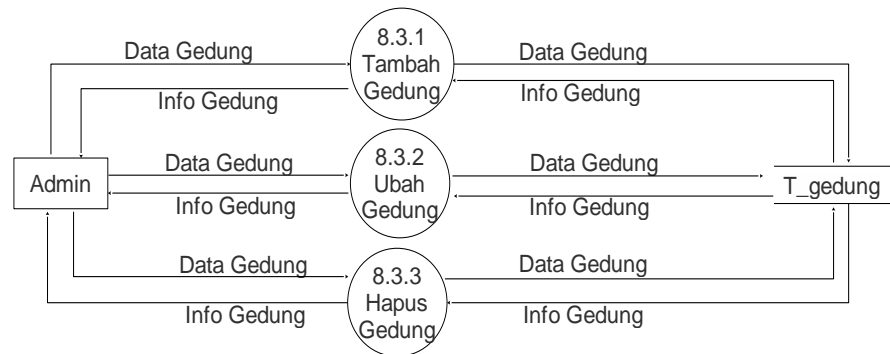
Data Gedung
8.3.1
Tambah
Gedung
Data Gedung
Info Gedung
Info Gedung

Admin
Data Gedung
8.3.2
Ubah
Gedung
Data Gedung
T_gedung
Info Gedung
Info Gedung

Data Gedung
8.3.3
Hapus
Gedung
Data Gedung
Info Gedung
Info Gedung